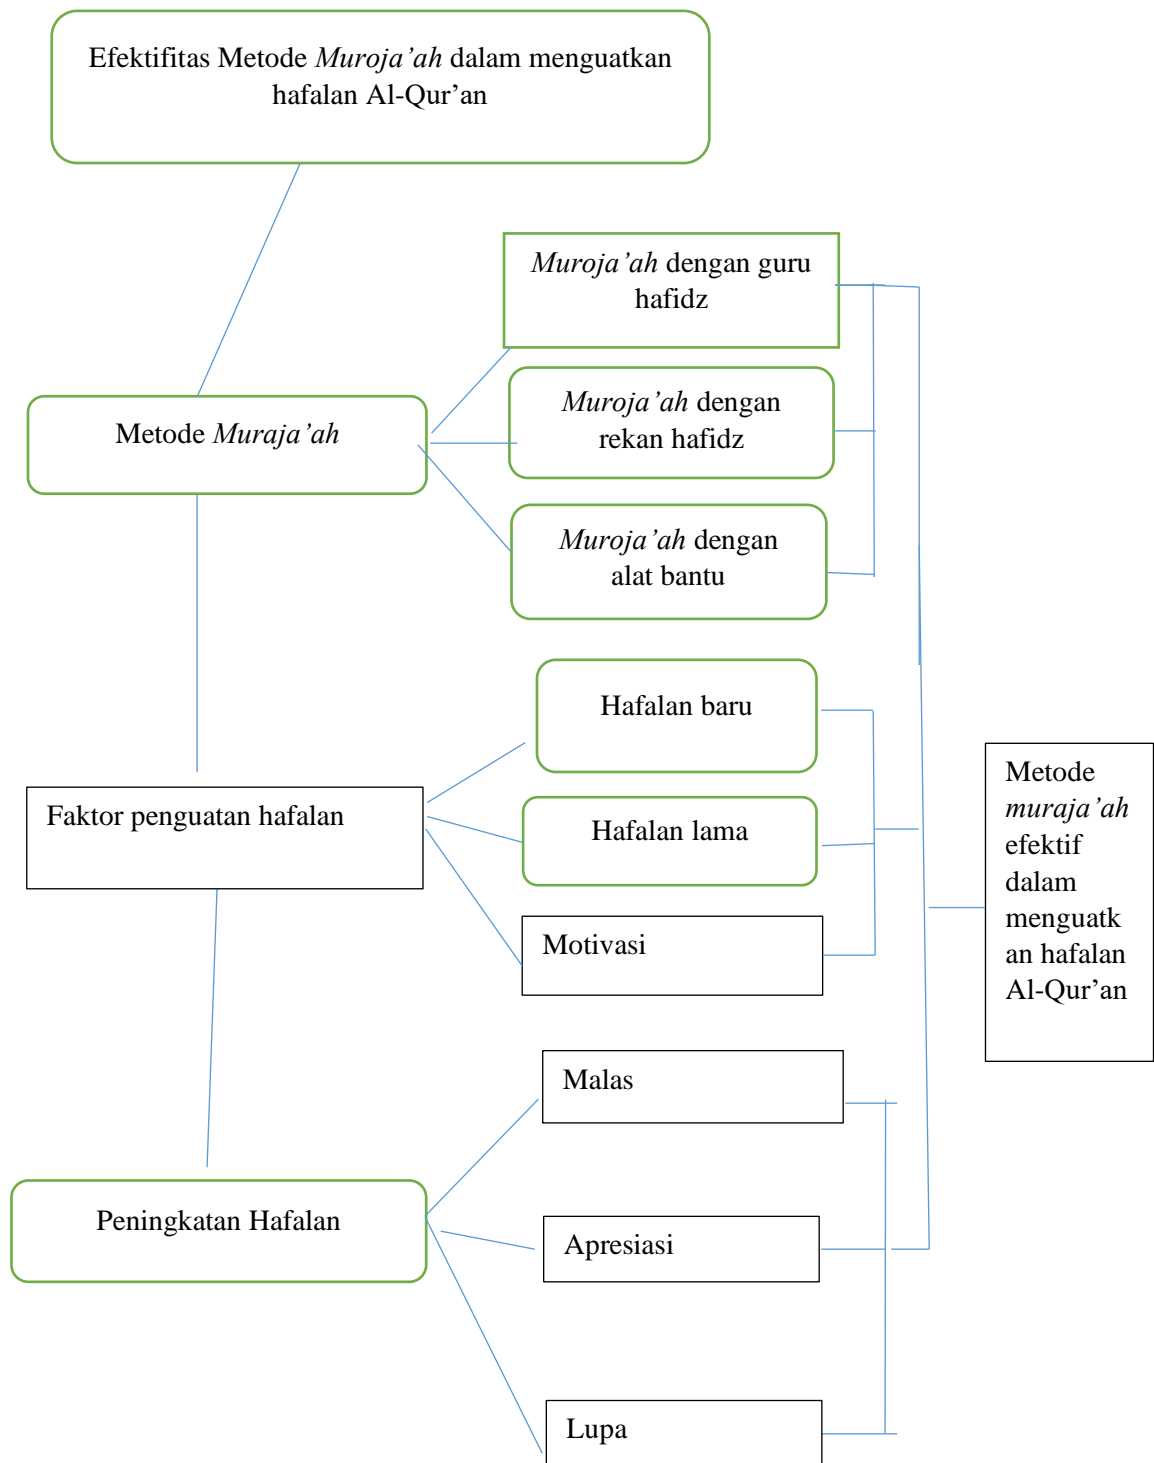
Efektifitas Metode *Muroja'ah* dalam menguatkan hafalan Al-Qur'an

*Muroja'ah* dengan guru hafidz

Metode *Muraja'ah*

*Muroja'ah* dengan rekan hafidz

*Muroja'ah* dengan alat bantu

Hafalan baru

Faktor penguatan hafalan

Hafalan lama

Motivasi

Metode *muraja'ah* efektif dalam menguatkan hafalan Al-Qur'an

Malas

Peningkatan Hafalan

Apresiasi

Lupa